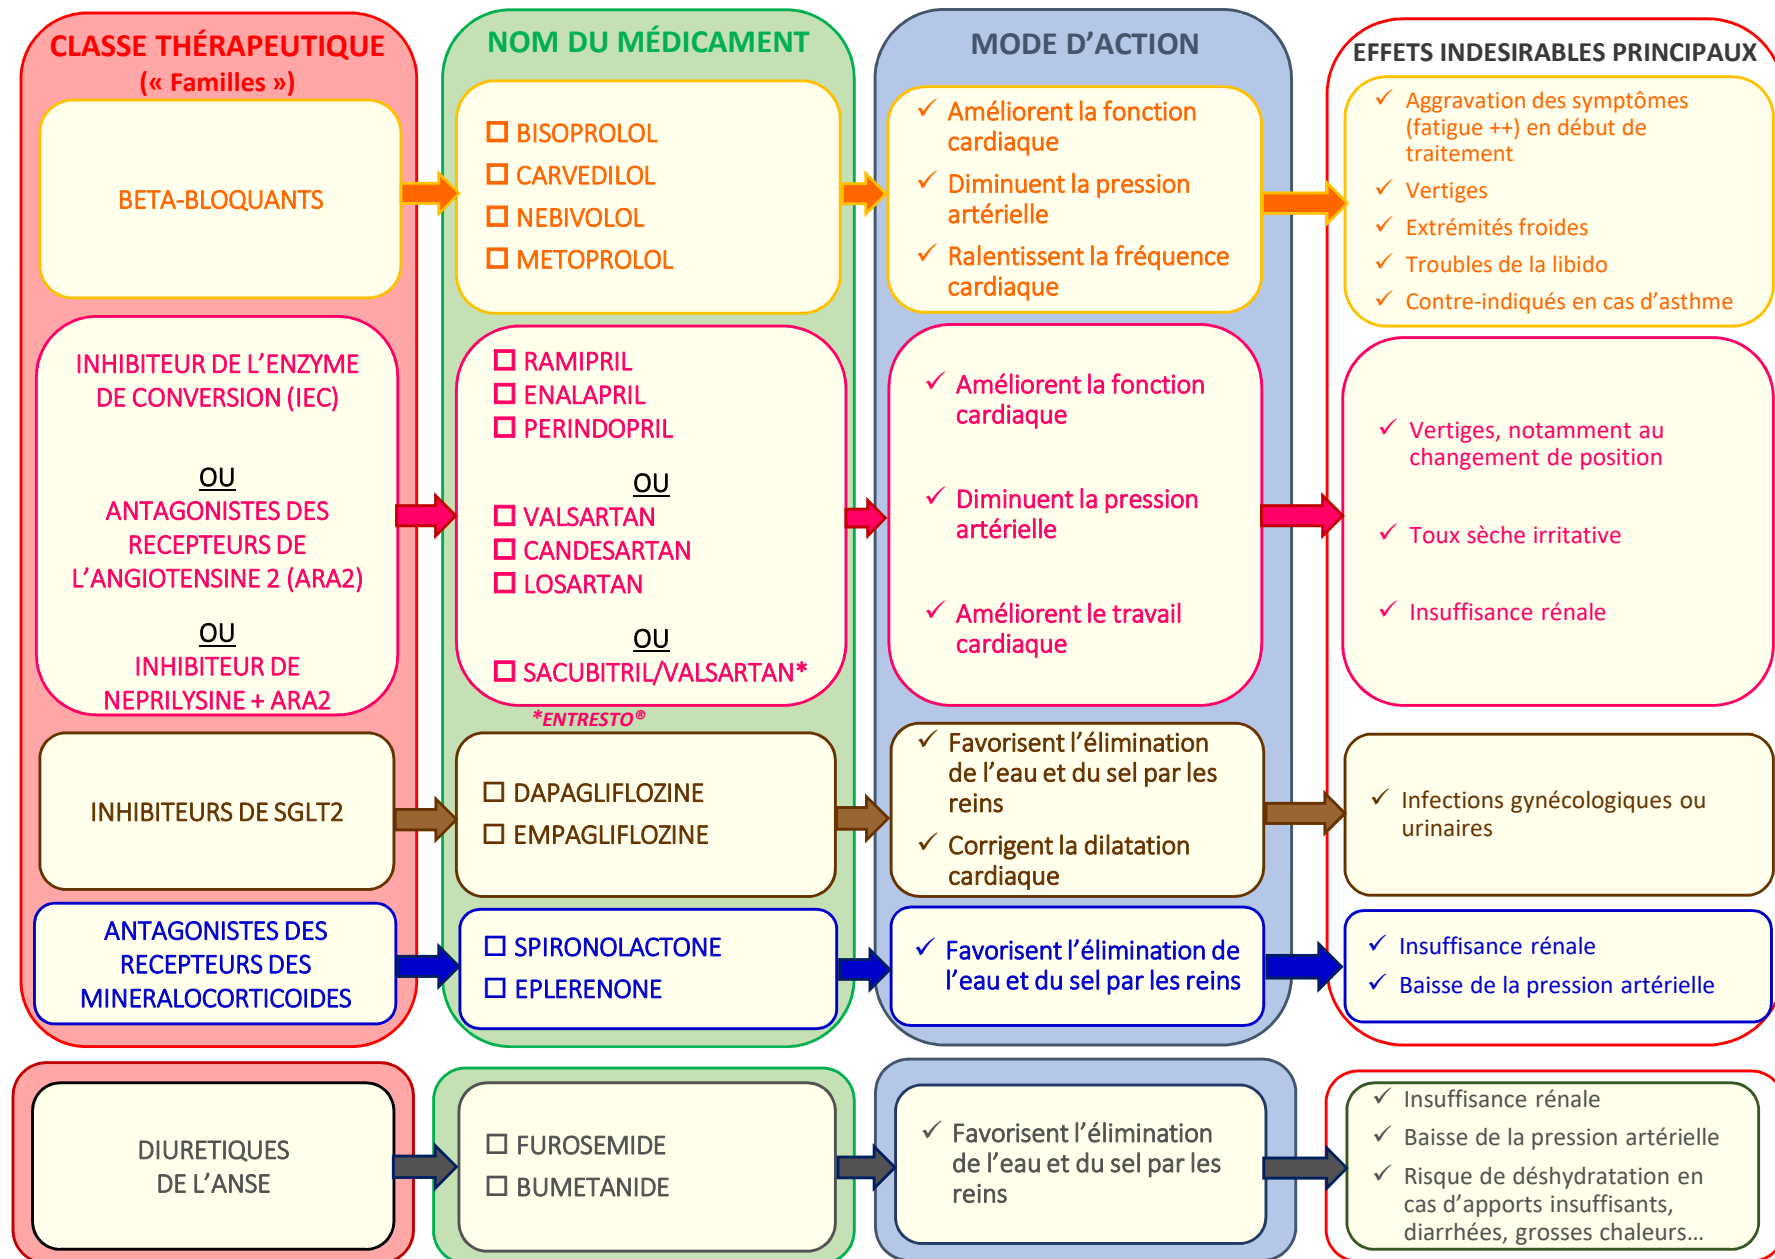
CLASSE THÉRAPEUTIQUE
(« Familles »)

BETA-BLOQUANTS

INHIBITEUR DE L'ENZYME DE CONVERSION (IEC)

OU

ANTAGONISTES DES RECEPTEURS DE L'ANGIOTENSINE 2 (ARA2)

OU

INHIBITEUR DE NEPRILYSINE + ARA2

INHIBITEURS DE SGLT2

ANTAGONISTES DES RECEPTEURS DES MINERALOCORTICOIDES

DIURETIQUES DE L'ANSE

NOM DU MÉDICAMENT

☐ BISOPROLOL
☐ CARVEDILOL
☐ NEBIVOLOL
☐ METOPROLOL

☐ RAMIPRIL
☐ ENALAPRIL
☐ PERINDOPRIL

OU

☐ VALSARTAN
☐ CANDESARTAN
☐ LOSARTAN

OU

☐ SACUBITRIL/VALSARTAN*

*ENTRESTO®

☐ DAPAGLIFLOZINE
☐ EMPAGLIFLOZINE

☐ SPIRONOLACTONE
☐ EPLERENONE

☐ FUROSEMIDE
☐ BUMETANIDE

MODE D'ACTION

✓ Améliorent la fonction cardiaque
✓ Diminuent la pression artérielle
✓ Ralentissent la fréquence cardiaque

✓ Améliorent la fonction cardiaque
✓ Diminuent la pression artérielle
✓ Améliorent le travail cardiaque

✓ Favorisent l'élimination de l'eau et du sel par les reins
✓ Corrigent la dilatation cardiaque

✓ Favorisent l'élimination de l'eau et du sel par les reins

✓ Favorisent l'élimination de l'eau et du sel par les reins

EFFETS INDESIRABLES PRINCIPAUX

✓ Aggravation des symptômes (fatigue ++) en début de traitement
✓ Vertiges
✓ Extrémités froides
✓ Troubles de la libido
✓ Contre-indiqués en cas d'asthme

✓ Vertiges, notamment au changement de position
✓ Toux sèche irritative
✓ Insuffisance rénale

✓ Infections gynécologiques ou urinaires

✓ Insuffisance rénale
✓ Baisse de la pression artérielle

✓ Insuffisance rénale
✓ Baisse de la pression artérielle
✓ Risque de déshydratation en cas d'apports insuffisants, diarrhées, grosses chaleurs…